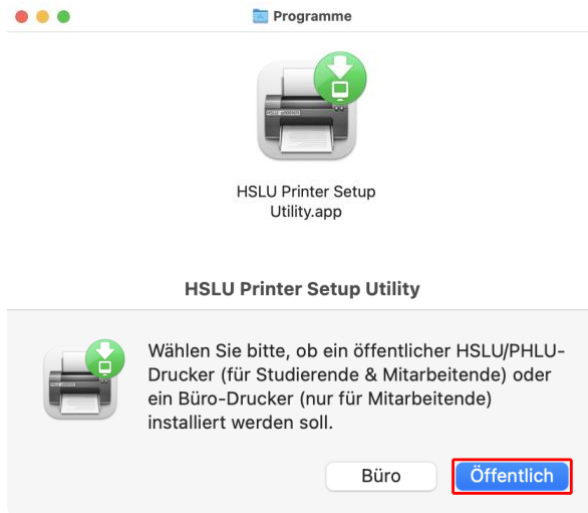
Programme

HSLU Printer Setup Utility.app

HSLU Printer Setup Utility

Wählen Sie bitte, ob ein öffentlicher HSLU/PHLU-Drucker (für Studierende & Mitarbeitende) oder ein Büro-Drucker (nur für Mitarbeitende) installiert werden soll.

Büro

Öffentlich